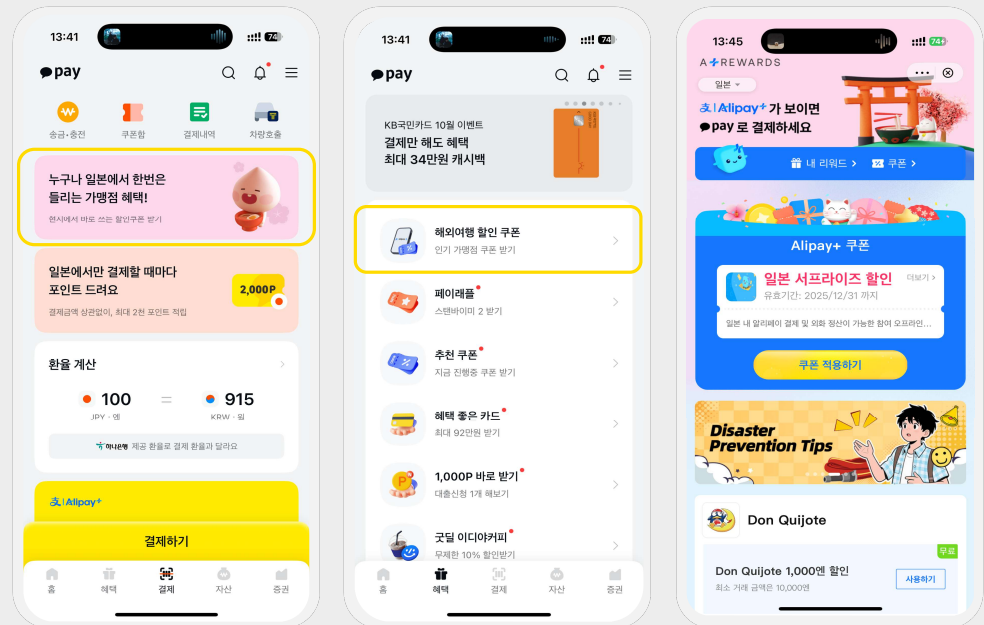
13:41
74
pay
송금·충전
쿠폰함
결제내역
차량호출

누구나 일본에서 한번은 들리는 가맹점 혜택!
현지에서 바로 쓰는 할인쿠폰 받기

일본에서만 결제할 때마다 포인트 드려요
결제금액 상관없이, 최대 2천 포인트 적립
2,000P

환율 계산
100
JPY · 엔
=
915
KRW · 원
하나은행 제공 환율로 결제 환율과 달라요

Alipay+
결제하기
홈
혜택
결제
자산
증권

13:41
74
pay
KB국민카드 10월 이벤트
결제만 해도 혜택
최대 34만원 캐시백

해외여행 할인 쿠폰
인기 가맹점 쿠폰 받기
페이래플
스탬바이미 2 받기
추천 쿠폰
지금 진행중 쿠폰 받기
혜택 좋은 카드
최대 92만원 받기
1,000P 바로 받기
대출신청 1개 해보기
굿딜 이디야커피
무제한 10% 할인받기
홈
혜택
결제
자산
증권

13:45
74+
A+REWARDS
일본
Alipay+ 가 보이면
pay 로 결제하세요
내 리워드 >
쿠폰 >
Alipay+ 쿠폰
일본 서프라이즈 할인
더보기 >
유효기간: 2025/12/31 까지
일본 내 알리페이 결제 및 외화 정산이 가능한 참여 오프라인...
쿠폰 적용하기
Disaster Prevention Tips
Don Quijote
무료
Don Quijote 1,000엔 할인
최소 거래 금액은 10,000엔
사용하기